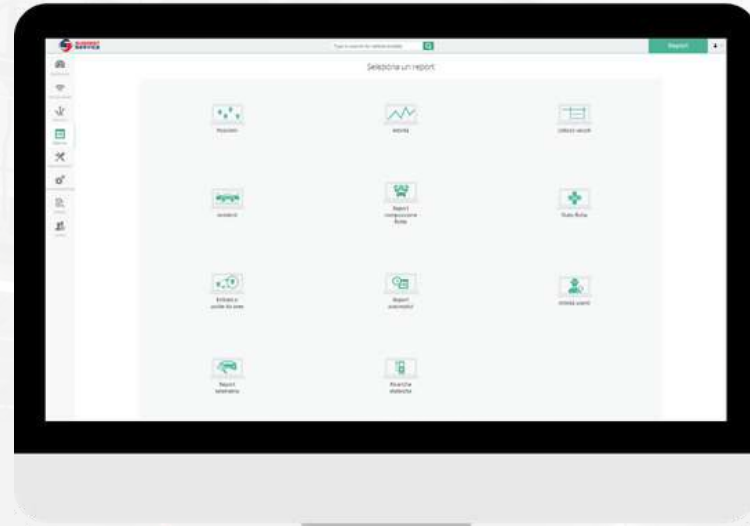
Report

Seleziona un report

Posizioni

Attività

Utilizzo veicoli

Incidenti

Report composizione flotta

Stato flotta

Entrata e uscita da aree

Report automatici

Attività utenti

Report telematici

Ricerche statistiche